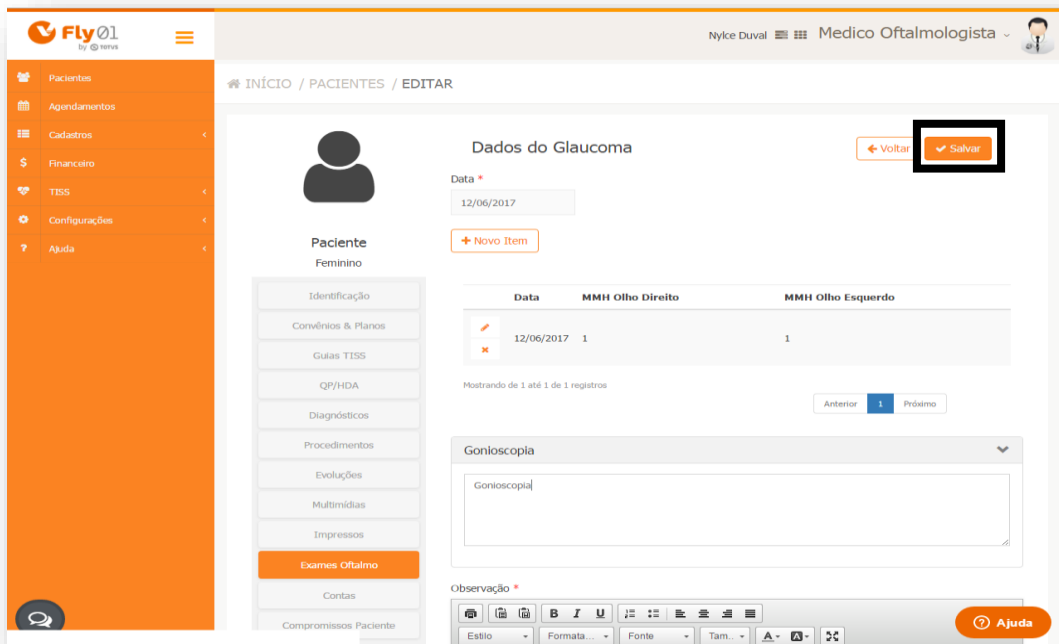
Fly01 by totvs

Nylce Duval Medico Oftalmologista

Pacientes
Agendamentos
Cadastros
Financeiro
TISS
Configurações
Ajuda

INÍCIO / PACIENTES / EDITAR

Paciente
Feminino

Identificação
Convênios & Planos
Guias TISS
QP/HDA
Diagnósticos
Procedimentos
Evoluções
Multimídias
Impressos
Exames Oftalmo
Contas
Compromissos Paciente

Dados do Glaucoma

Voltar Salvar

Data *
12/06/2017

+ Novo Item

| | Data | MMH Olho Direito | MMH Olho Esquerdo |
|---|---|---|---|
| | 12/06/2017 | 1 | 1 |

Mostrando de 1 até 1 de 1 registros

Anterior 1 Próximo

Gonioscopia

Gonioscopia

Observação *

B I U
Estilo Formata... Fonte Tam... A A

Ajuda